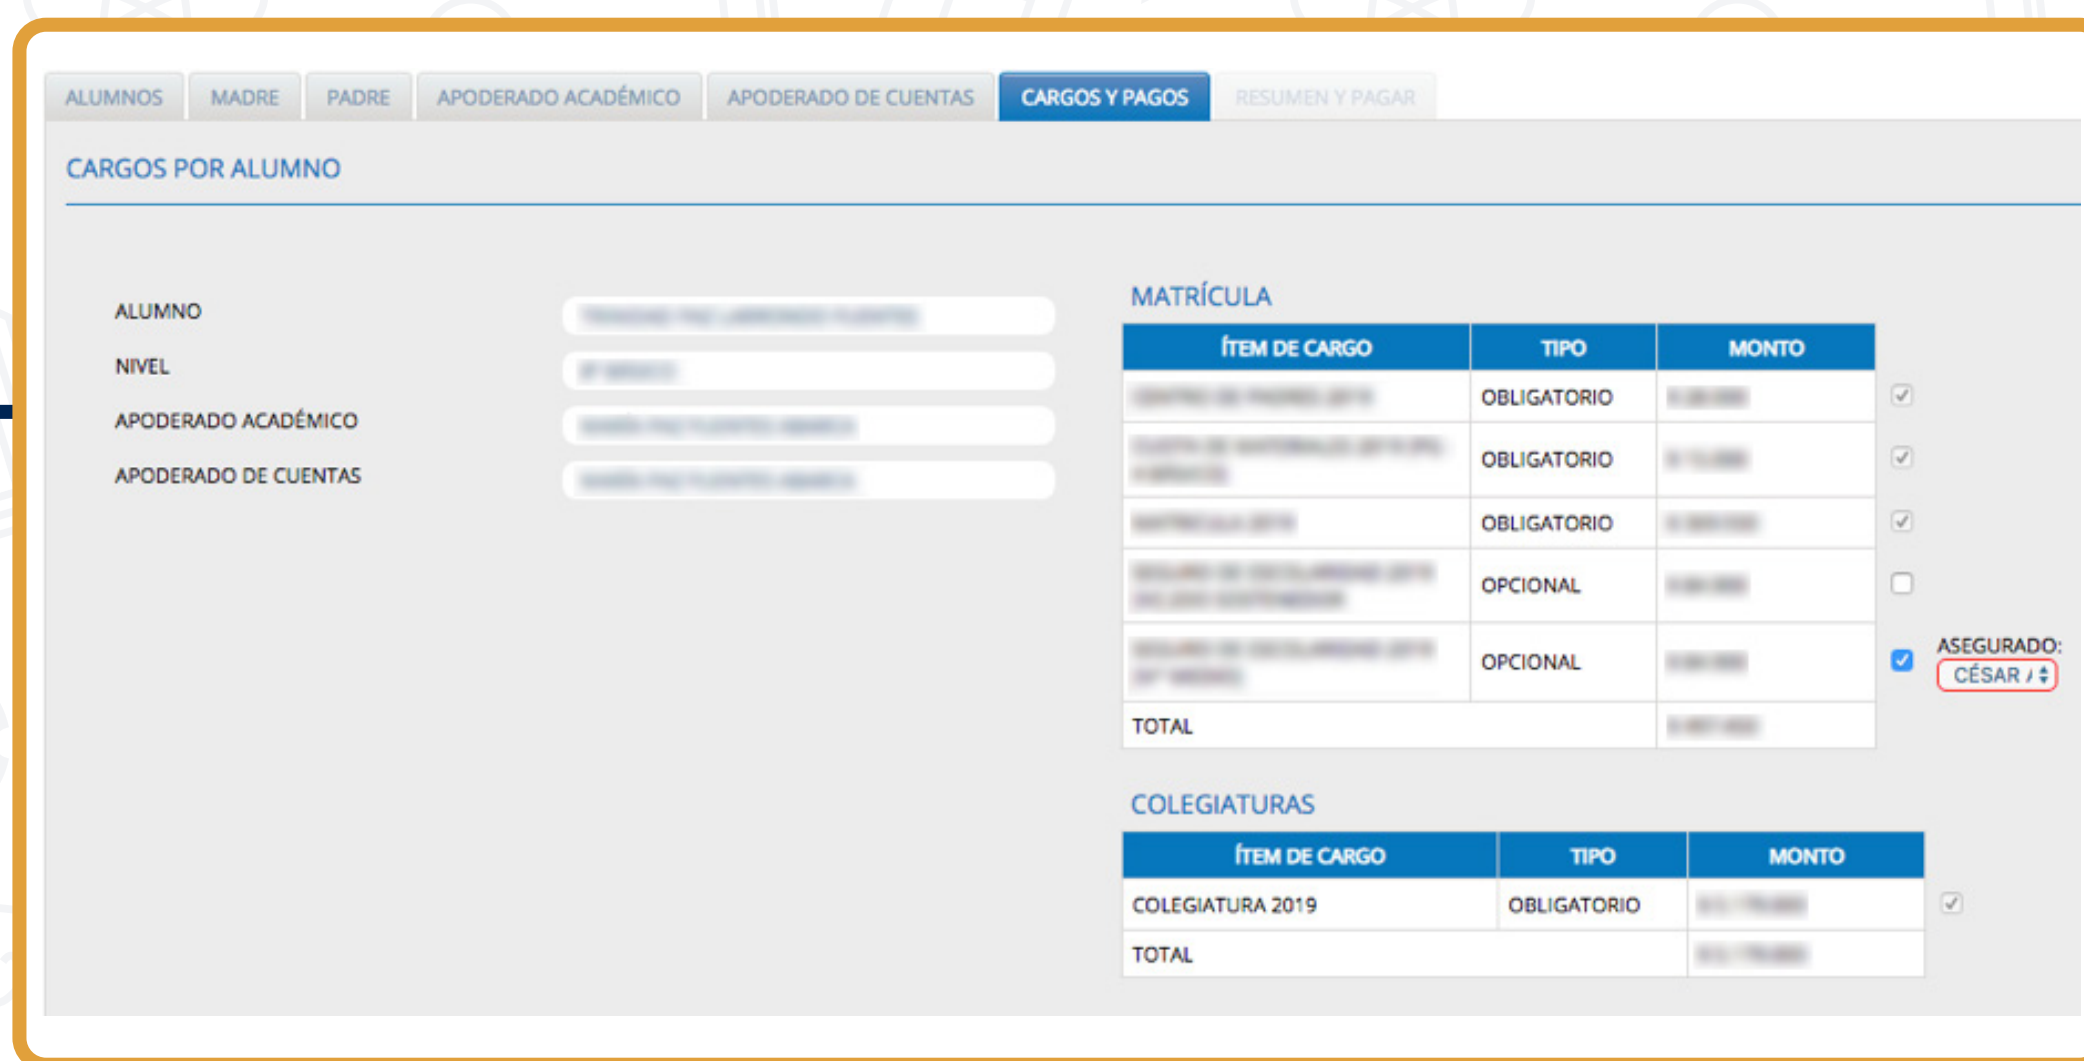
ALUMNOS | MADRE | PADRE | APODERADO ACADÉMICO | APODERADO DE CUENTAS | CARGOS Y PAGOS | RESUMEN Y PAGAR

CARGOS POR ALUMNO

ALUMNO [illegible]
NIVEL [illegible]
APODERADO ACADÉMICO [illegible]
APODERADO DE CUENTAS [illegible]

MATRÍCULA

| ÍTEM DE CARGO | TIPO | MONTO |
|---|---|---|
| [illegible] | OBLIGATORIO | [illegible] |
| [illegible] | OBLIGATORIO | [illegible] |
| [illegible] | OBLIGATORIO | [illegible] |
| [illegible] | OPCIONAL | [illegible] |
| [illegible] | OPCIONAL | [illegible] |
| TOTAL | | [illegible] |

ASEGURADO:
CÉSAR /

COLEGIATURAS

| ÍTEM DE CARGO | TIPO | MONTO |
|---|---|---|
| COLEGIATURA 2019 | OBLIGATORIO | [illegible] |
| TOTAL | | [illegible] |